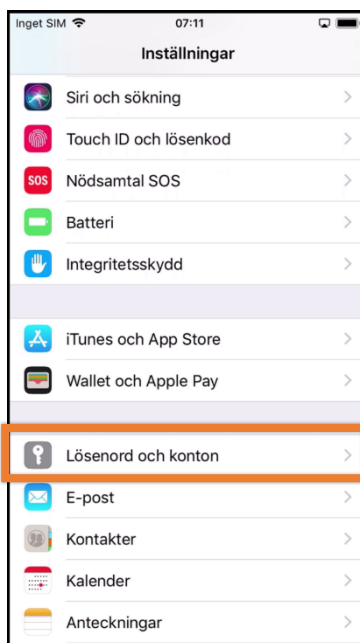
Inget SIM 07:11

Inställningar

Siri och sökning

Touch ID och lösenkod

SOS Nödsamtal SOS

Batteri

Integritetsskydd

iTunes och App Store

Wallet och Apple Pay

Lösenord och konton

E-post

Kontakter

Kalender

Anteckningar